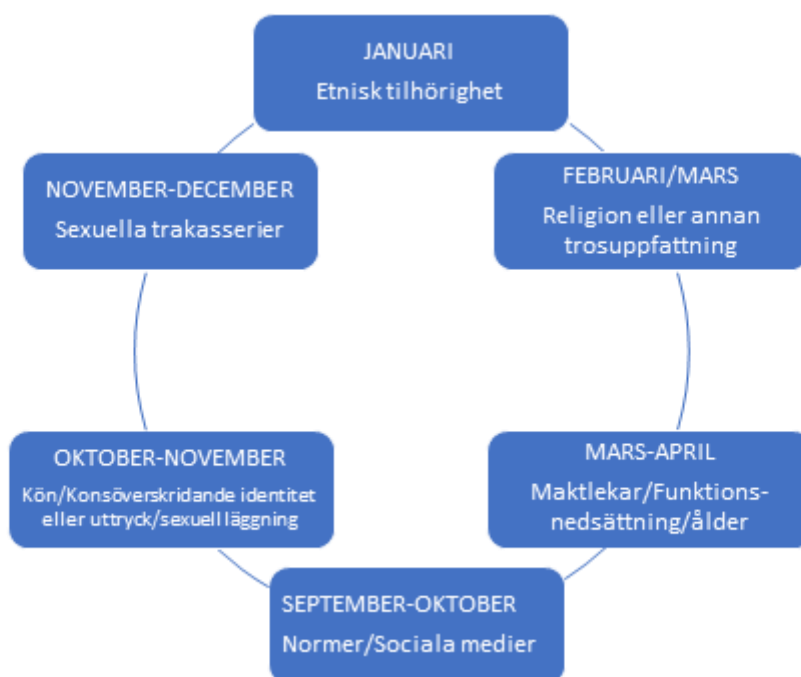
JANUARI
Etnisk tilhörighet

FEBRUARI/MARS
Religion eller annan trosuppfattning

MARS-APRIL
Maktlekar/Funktionsnedsättning/ålder

SEPTEMBER-OKTOBER
Normer/Sociala medier

OKTOBER-NOVEMBER
Kön/Konsöverskridande identitet eller uttryck/sexuell läggning

NOVEMBER-DECEMBER
Sexuella trakasserier